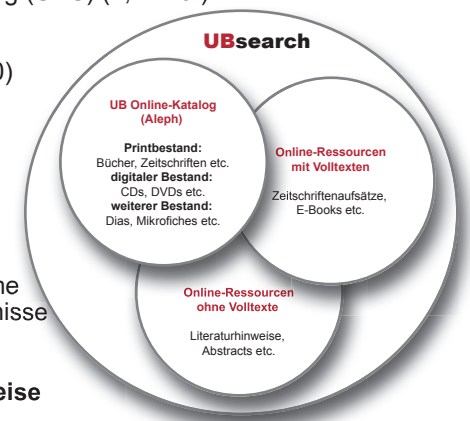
g (UB) (A, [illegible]

0)

ne
nisse

eise

UBsearch

UB Online-Katalog (Aleph)

Printbestand:
Bücher, Zeitschriften etc.
digitaler Bestand:
CDs, DVDs etc.
weiterer Bestand:
Dias, Mikrofiches etc.

Online-Ressourcen mit Volltexten

Zeitschriftenaufsätze, E-Books etc.

Online-Ressourcen ohne Volltexte

Literaturhinweise, Abstracts etc.